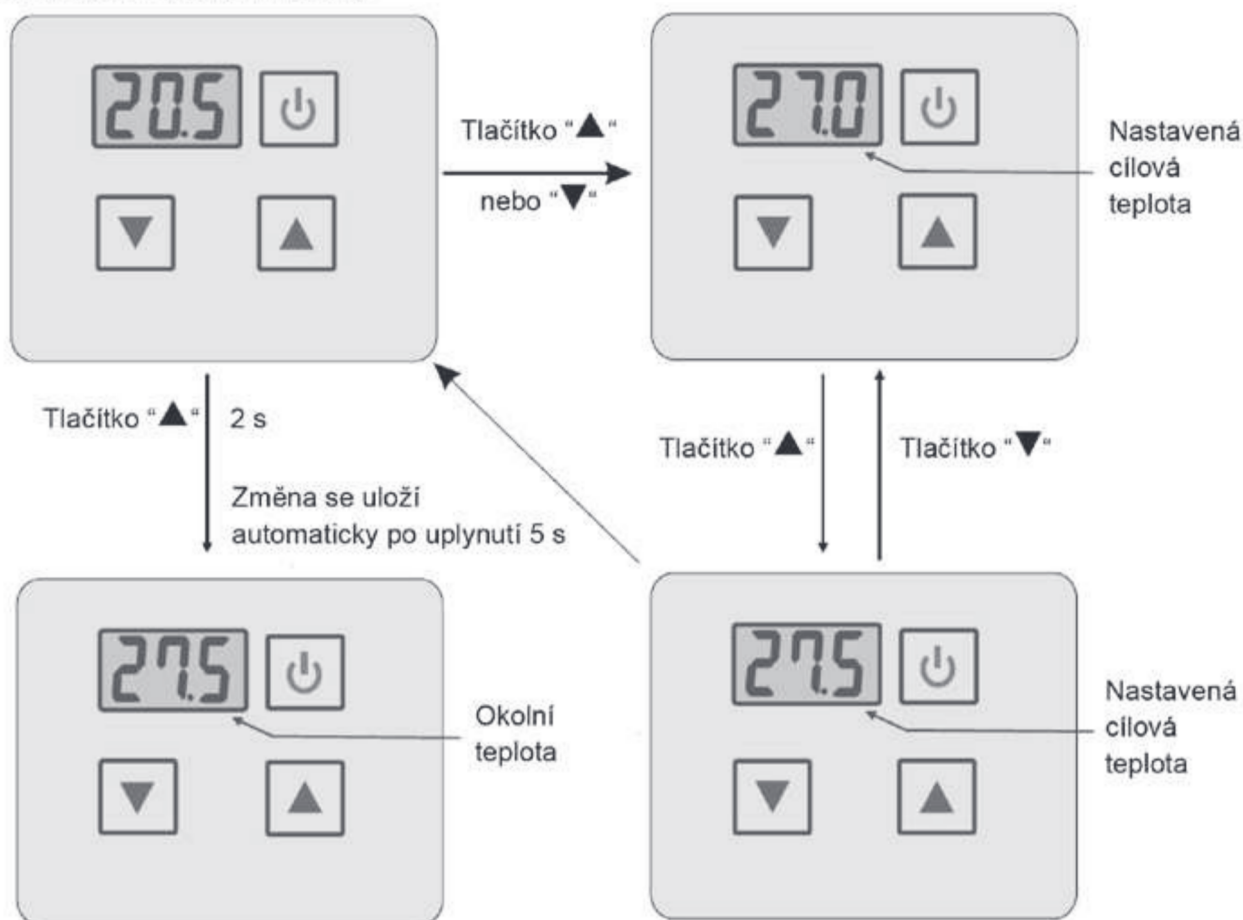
20.5

Tlačítko "▲" nebo "▼"

27.0

Nastavená cílová teplota

Tlačítko "▲" 2 s

Změna se uloží automaticky po uplynutí 5 s

Tlačítko "▲"

Tlačítko "▼"

27.5

Okolní teplota

27.5

Nastavená cílová teplota